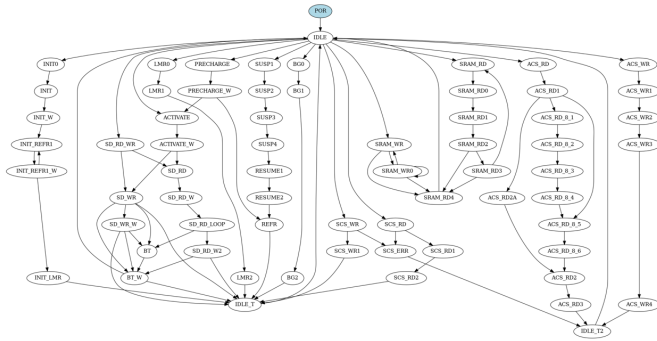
POR

IDLE

INIT0

INIT

INIT_W

INIT_REFR1

INIT_REFR1_W

INIT_LMR

LMR0

LMR1

PRECHARGE

PRECHARGE_W

ACTIVATE

ACTIVATE_W

SD_RD_WR

SD_RD

SD_RD_W

SD_WR

SD_WR_W

SD_RD_LOOP

SD_RD_W2

BT

BT_W

LMR2

SUSP1

SUSP2

SUSP3

SUSP4

RESUME1

RESUME2

REFR

BG0

BG1

BG2

IDLE_T

SCS_WR

SCS_WR1

SCS_RD

SCS_ERR

SCS_RD1

SCS_RD2

SRAM_WR

SRAM_WR0

SRAM_RD

SRAM_RD0

SRAM_RD1

SRAM_RD2

SRAM_RD3

SRAM_RD4

ACS_RD

ACS_RD1

ACS_RD_8_1

ACS_RD_8_2

ACS_RD_8_3

ACS_RD_8_4

ACS_RD_8_5

ACS_RD_8_6

ACS_RD2A

ACS_RD2

ACS_RD3

IDLE_T2

ACS_WR

ACS_WR1

ACS_WR2

ACS_WR3

ACS_WR4